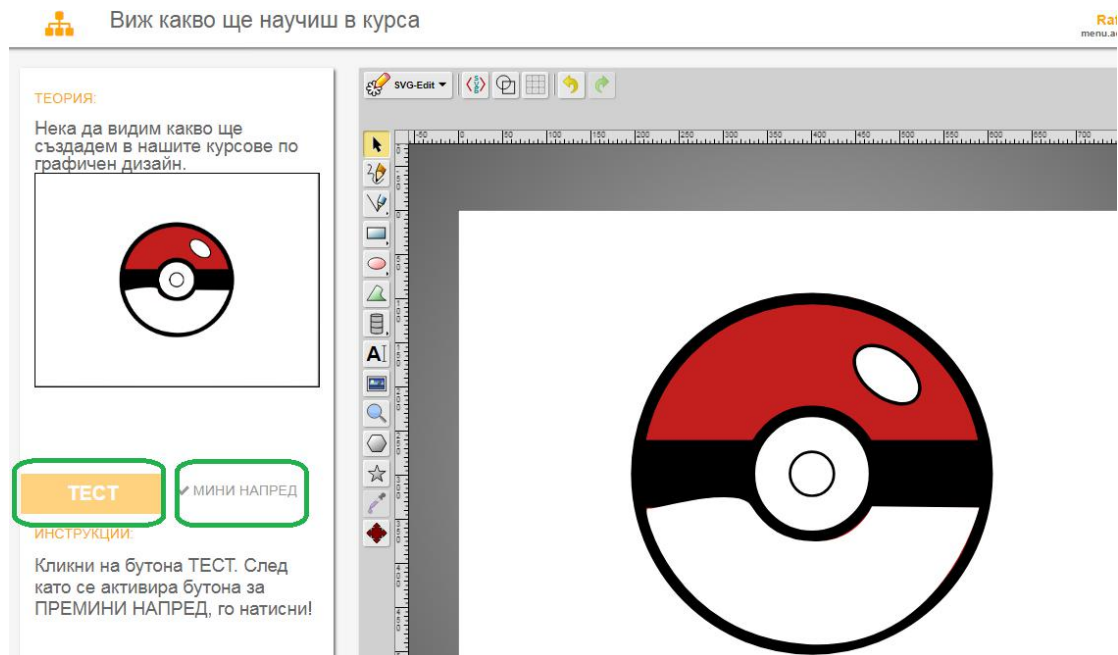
Виж какво ще научиш в курса

Ra
menu.a

ТЕОРИЯ:

Нека да видим какво ще създадем в нашите курсове по графичен дизайн.

ТЕСТ

✔ МИНИ НАПРЕД

ИНСТРУКЦИИ:

Кликни на бутона ТЕСТ. След като се активира бутона за ПРЕМИНИ НАПРЕД, го натисни!

SVG-Edit

50 100 150 200 250 300 350 400 450 500 550 600 650 700